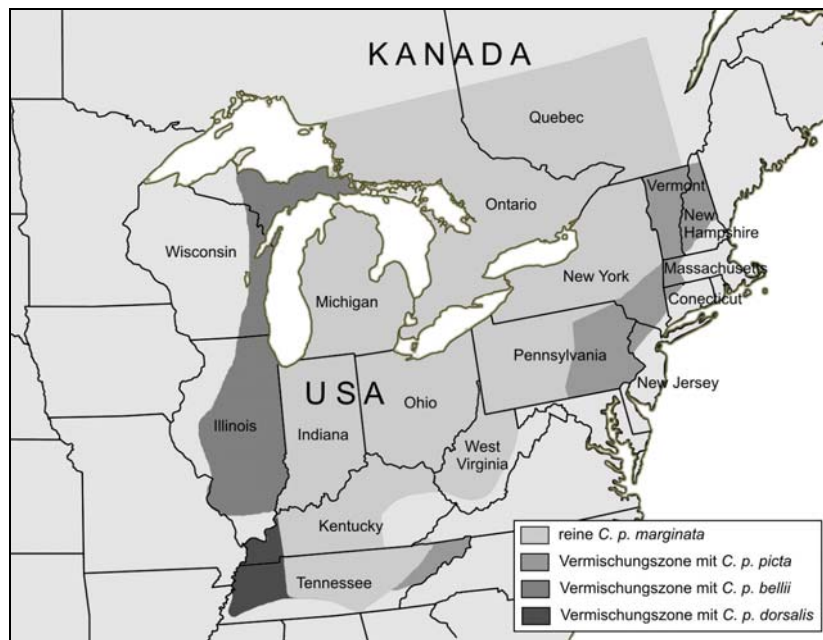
KANADA

Quebec

Ontario

Vermont

New Hampshire

Massachusetts

Conecticut

New York

Wisconsin

Michigan

Pennsylvania

New Jersey

USA

Ohio

Illinois

Indiana

West Virginia

Kentucky

Tennessee

reine *C. p. marginata*
Vermischungszone mit *C. p. picta*
Vermischungszone mit *C. p. bellii*
Vermischungszone mit *C. p. dorsalis*